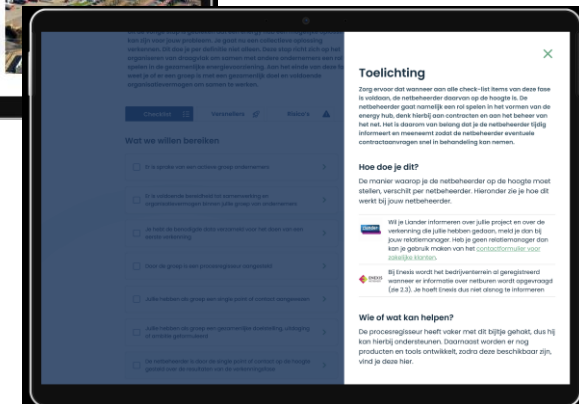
Checklist

Voorstellen

Risico's

Wat we willen bereiken

Toelichting

Zorg ervoor dat wanneer aan alle check-list items van deze fase is voldaan, de netbeheerder daarvan op de hoogte is. De netbeheerder gaat namelijk een rol spelen in het vormen van de energy hub, denk hierbij aan contracten en aan het beheer van het net. Het is daarom van belang dat je de netbeheerder tijdig informeert en meeneemt zodat de netbeheerder eventuele contractaanvragen snel in behandeling kan nemen.

Hoe doe je dit?

De manier waarop je de netbeheerder op de hoogte moet stellen, verschilt per netbeheerder. Hieronder zie je hoe dit werkt bij jouw netbeheerder.

Wil je Liander informeren over jullie project en over de verkenning die jullie hebben gedaan, meld je dan bij jouw relatiemanager. Heb je geen relatiemanager dan kan je gebruik maken van het contactformulier voor zakelijke klanten.

Bij Enexis wordt het bedrijventerrein al geregistreerd wanneer er informatie over netburen wordt opgevraagd (zie 2.3). Je hoeft Enexis dus niet alsnog te informeren

Wie of wat kan helpen?

De procesregisseur heeft vaker met dit bijltje gehakt, dus hij kan hierbij ondersteunen. Daarnaast worden er nog producten en tools ontwikkeld, zodra deze beschikbaar zijn, vind je deze hier.